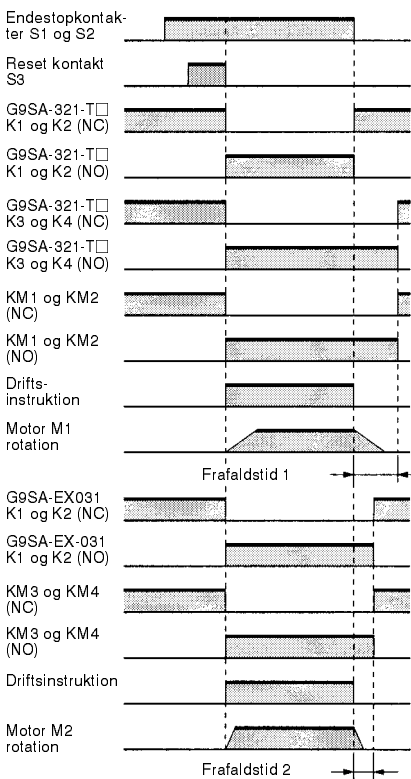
Endestopkontakter S1 og S2

Reset kontakt S3

G9SA-321-T□ K1 og K2 (NC)

G9SA-321-T□ K1 og K2 (NO)

G9SA-321-T□ K3 og K4 (NC)

G9SA-321-T□ K3 og K4 (NO)

KM1 og KM2 (NC)

KM1 og KM2 (NO)

Driftsinstruktion

Motor M1 rotation

Frafaldstid 1

G9SA-EX031 K1 og K2 (NC)

G9SA-EX-031 K1 og K2 (NO)

KM3 og KM4 (NC)

KM3 og KM4 (NO)

Driftsinstruktion

Motor M2 rotation

Frafaldstid 2